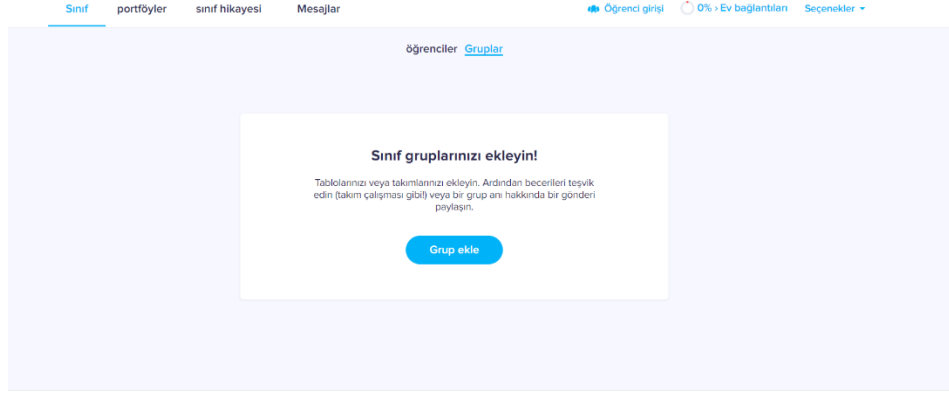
Sınıf portföyler sınıf hikayesi Mesajlar

Öğrenci girişi 0% › Ev bağlantıları Seçenekler

öğrenciler Gruplar

Sınıf gruplarınızı ekleyin!

Tablolarınızı veya takımlarınızı ekleyin. Ardından becerileri teşvik edin (takım çalışması gibi!) veya bir grup anı hakkında bir gönderi paylaşın.

Grup ekle